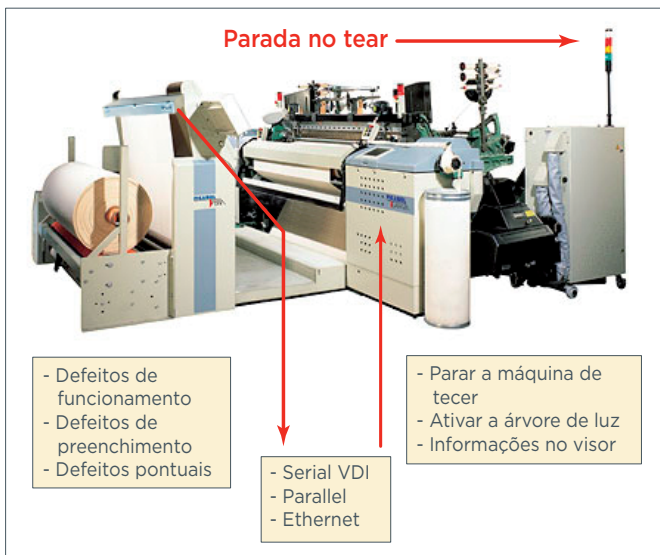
Parada no tear

- Defeitos de funcionamento
- Defeitos de preenchimento
- Defeitos pontuais

- Serial VDI
- Parallel
- Ethernet

- Parar a máquina de tecer
- Ativar a árvore de luz
- Informações no visor